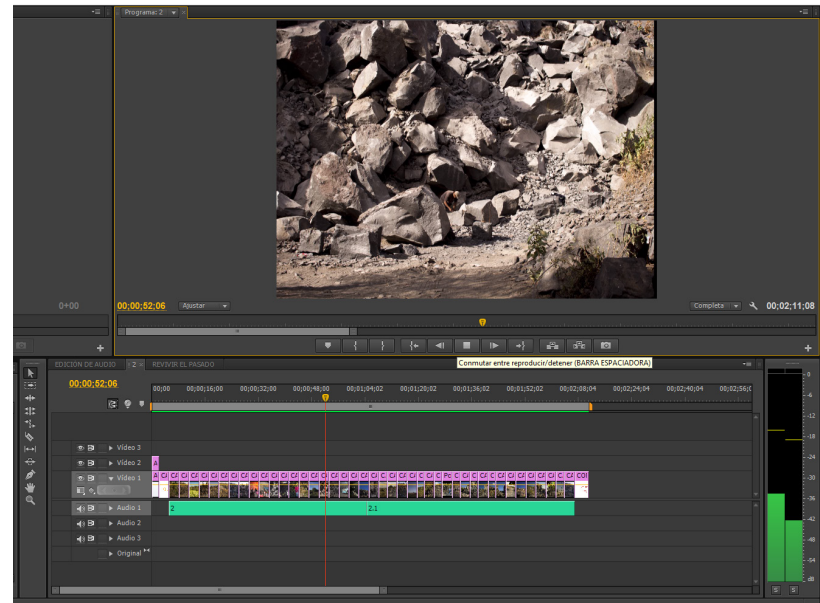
Programa: 2

0+00

00;00;52;06 Ajustar

Completa 00;02;11;08

Conmutar entre reproducir/detener (BARRA ESPACIADORA)

EDICION DE AUDIO 2 REVIVIR EL PASADO

00;00;52;06

00;00 00;00;16;00 00;00;32;00 00;00;48;00 00;01;04;02 00;01;20;02 00;01;36;02 00;01;52;02 00;02;08;04 00;02;24;04 00;02;40;04 00;02;56;0

Vídeo 3
Vídeo 2
Vídeo 1
Audio 1
Audio 2
Audio 3
Original

2
2.1

0
-6
-12
-18
-24
-30
-36
-42
-48
-54
dB